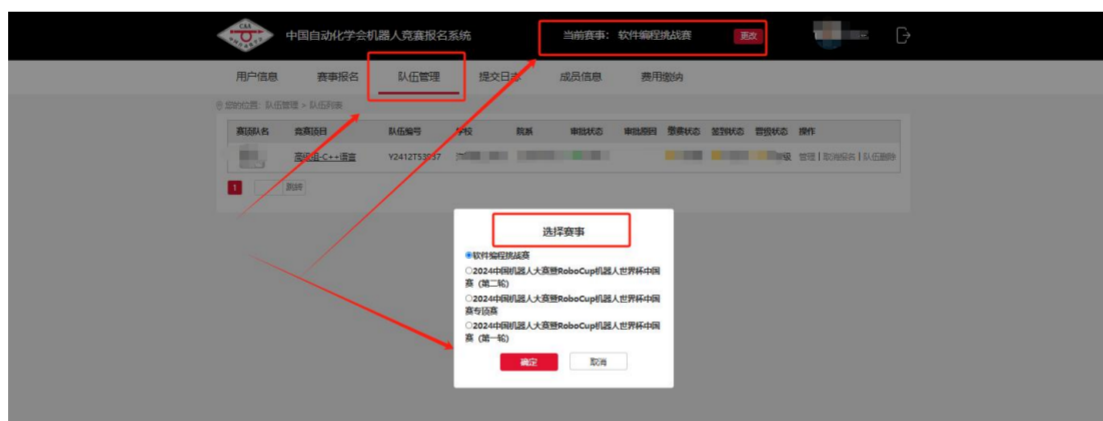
CAA

中国自动化学会机器人竞赛报名系统

当前赛事：软件编程挑战赛 更改

用户信息 赛事报名 队伍管理 提交日志 成员信息 费用缴纳

您的位置：队伍管理 > 队伍列表

| 赛项队名 | 竞赛项目 | 队伍编号 | 学校 | 院系 | 审核状态 | 审核原因 | 缴费状态 | 签到状态 | 晋级状态 | 操作 |
|---|---|---|---|---|---|---|---|---|---|---|
| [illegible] | 高级组-C++语言 | Y2412T53937 | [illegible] | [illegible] | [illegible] | | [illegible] | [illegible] | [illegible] | 管理 \| 取消报名 \| 队伍删除 |

1 跳转

选择赛事

软件编程挑战赛

2024中国机器人大赛暨RoboCup机器人世界杯中国赛（第二轮）

2024中国机器人大赛暨RoboCup机器人世界杯中国赛专项赛

2024中国机器人大赛暨RoboCup机器人世界杯中国赛（第一轮）

确定 取消